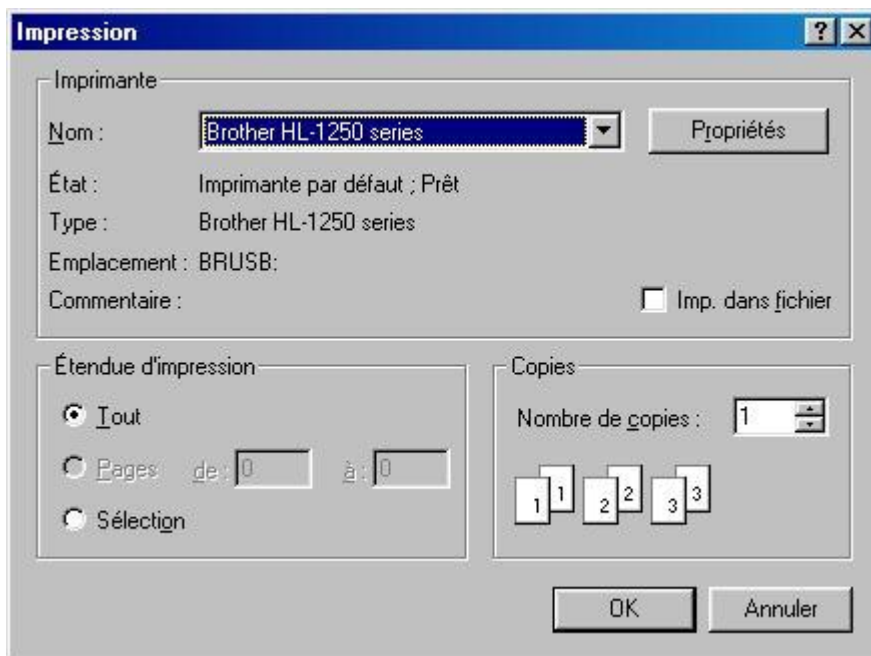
Impression

? X

Imprimante

Nom : Brother HL-1250 series

Propriétés

État : Imprimante par défaut ; Prêt

Type : Brother HL-1250 series

Emplacement : BRUSB:

Commentaire :

Imp. dans fichier

Étendue d'impression

Tout

Pages de : 0 à : 0

Sélection

Copies

Nombre de copies : 1

1 1 2 2 3 3

OK

Annuler